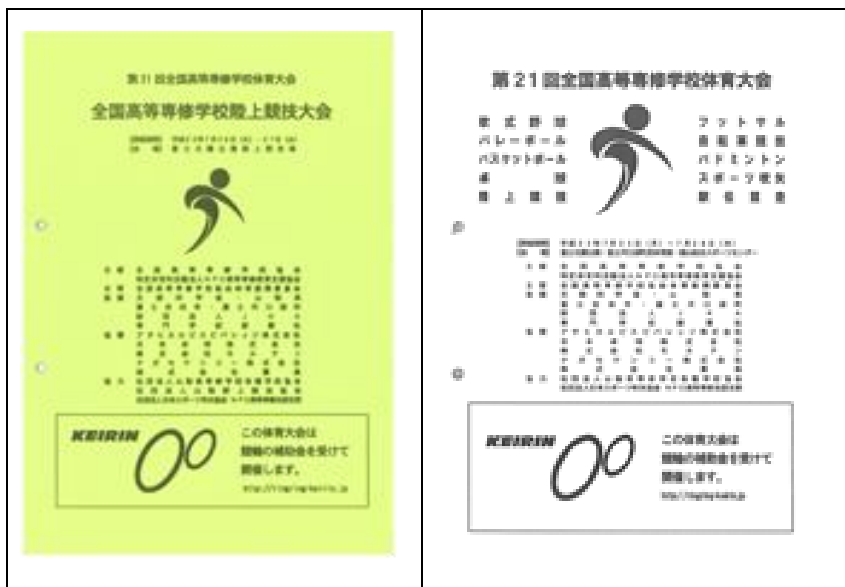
第21回全国高等専修学校体育大会

全国高等専修学校陸上競技大会

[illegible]

KEIRIN

この体育大会は
競輪の補助金を受けて
開催します。

http://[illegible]keirin.jp

第21回全国高等専修学校体育大会

軟式野球
バレーボール
バスケットボール
卓球
陸上競技

フットサル
自転車競技
バドミントン
スポーツ吹矢
硬式野球

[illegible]

KEIRIN

この体育大会は
競輪の補助金を受けて
開催します。

http://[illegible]keirin.jp